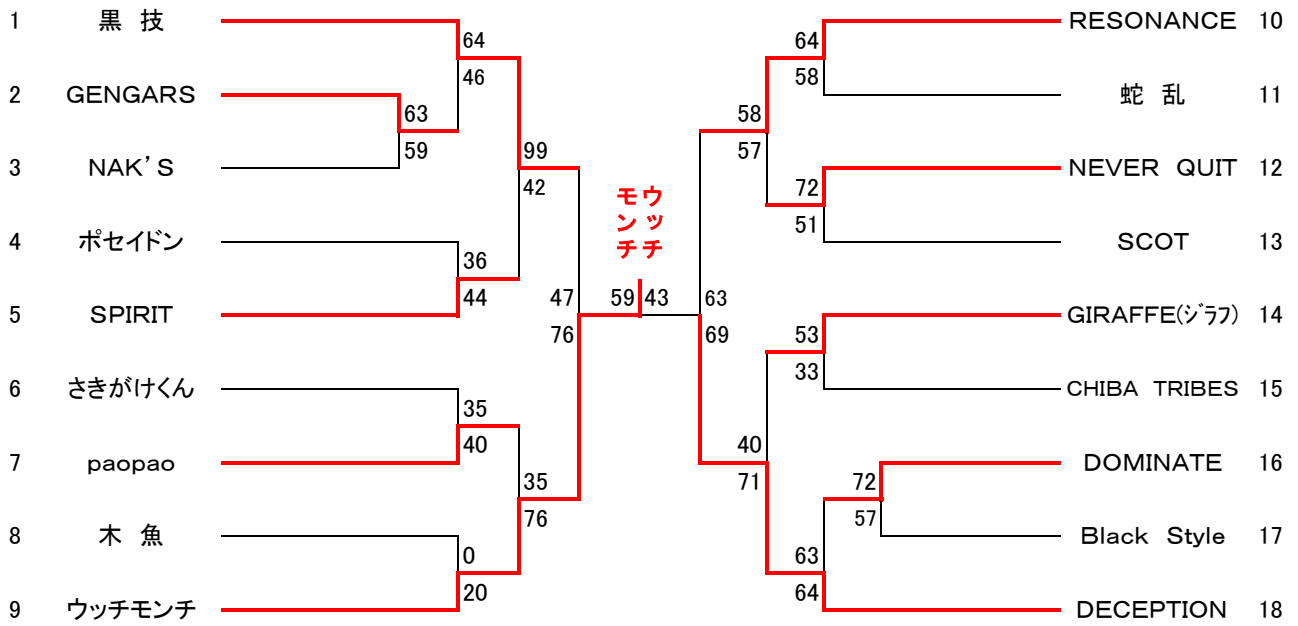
1 黒 技
2 GENGARS
3 NAK'S
4 ポセイドン
5 SPIRIT
6 さきがけくん
7 paopao
8 木 魚
9 ウッチモンチ

64
46
63
59
99
42
36
44
47
76
35
40
35
76
0
20

モウ
ンッ
チチ

59 43

63
69
58
57
64
58
72
51
53
33
40
71
72
57
63
64

RESONANCE 10
蛇 乱 11
NEVER QUIT 12
SCOT 13
GIRAFFE(ジラフ) 14
CHIBA TRIBES 15
DOMINATE 16
Black Style 17
DECEPTION 18